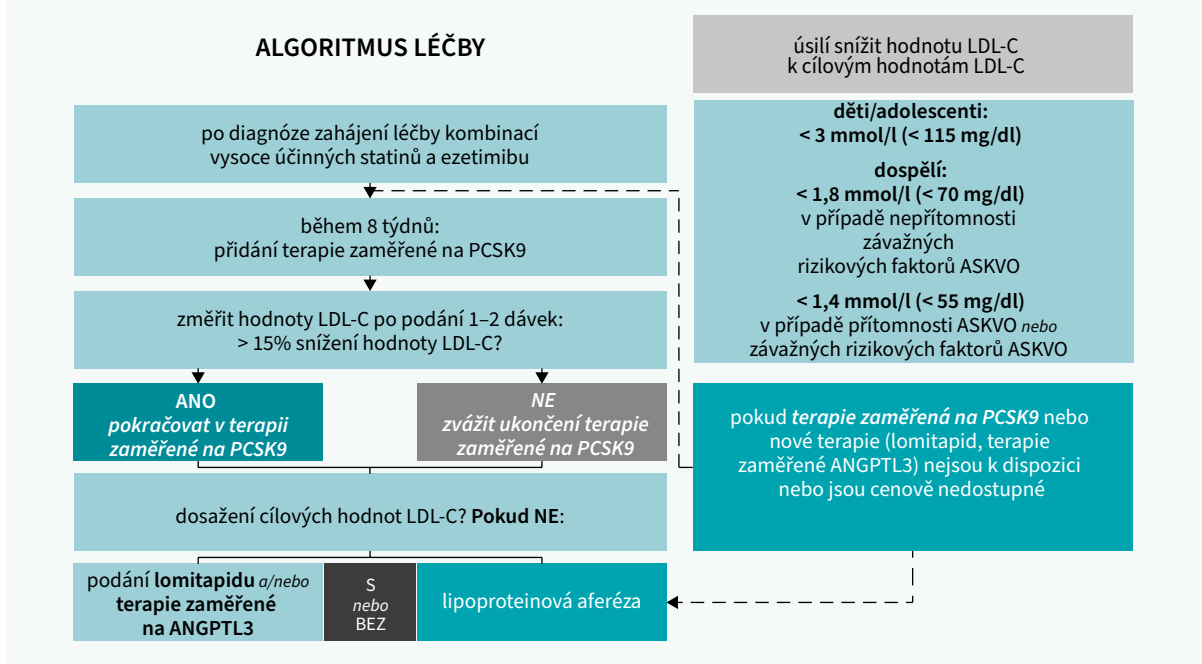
ALGORITMUS LÉČBY

po diagnóze zahájení léčby kombinací vysoce účinných statinů a ezetimibu

během 8 týdnů: přidání terapie zaměřené na PCSK9

změřit hodnoty LDL-C po podání 1–2 dávek: > 15% snížení hodnoty LDL-C?

ANO
pokračovat v terapii zaměřené na PCSK9

NE
zvážit ukončení terapie zaměřené na PCSK9

dosažení cílových hodnot LDL-C? **Pokud NE**:

podání **lomitapidu** *a/nebo* **terapie zaměřené na ANGPTL3**

S
*nebo*
BEZ

lipoproteinová aferéza

úsilí snížit hodnotu LDL-C k cílovým hodnotám LDL-C

**děti/adolescenti:**
**< 3 mmol/l (< 115 mg/dl)**

**dospělí:**
**< 1,8 mmol/l (< 70 mg/dl)**
v případě nepřítomnosti závažných rizikových faktorů ASKVO

**< 1,4 mmol/l (< 55 mg/dl)**
v případě přítomnosti ASKVO *nebo* závažných rizikových faktorů ASKVO

pokud ***terapie zaměřená na PCSK9*** nebo nové terapie (lomitapid, terapie zaměřené ANGPTL3) nejsou k dispozici nebo jsou cenově nedostupné